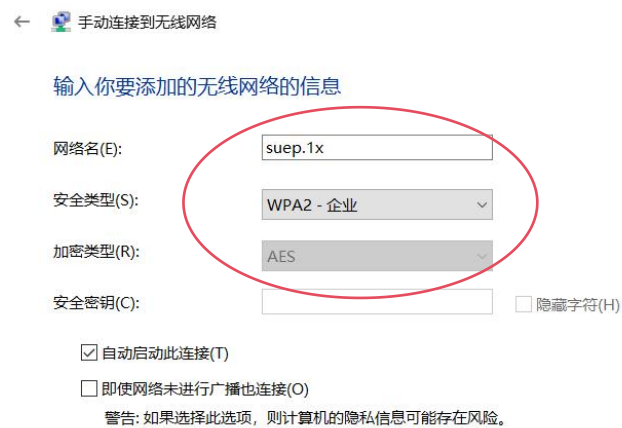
←
手动连接到无线网络

输入你要添加的无线网络的信息

网络名(E): suep.1x

安全类型(S): WPA2 - 企业

加密类型(R): AES

安全密钥(C):
隐藏字符(H)

自动启动此连接(T)

即使网络未进行广播也连接(O)

警告: 如果选择此选项，则计算机的隐私信息可能存在风险。